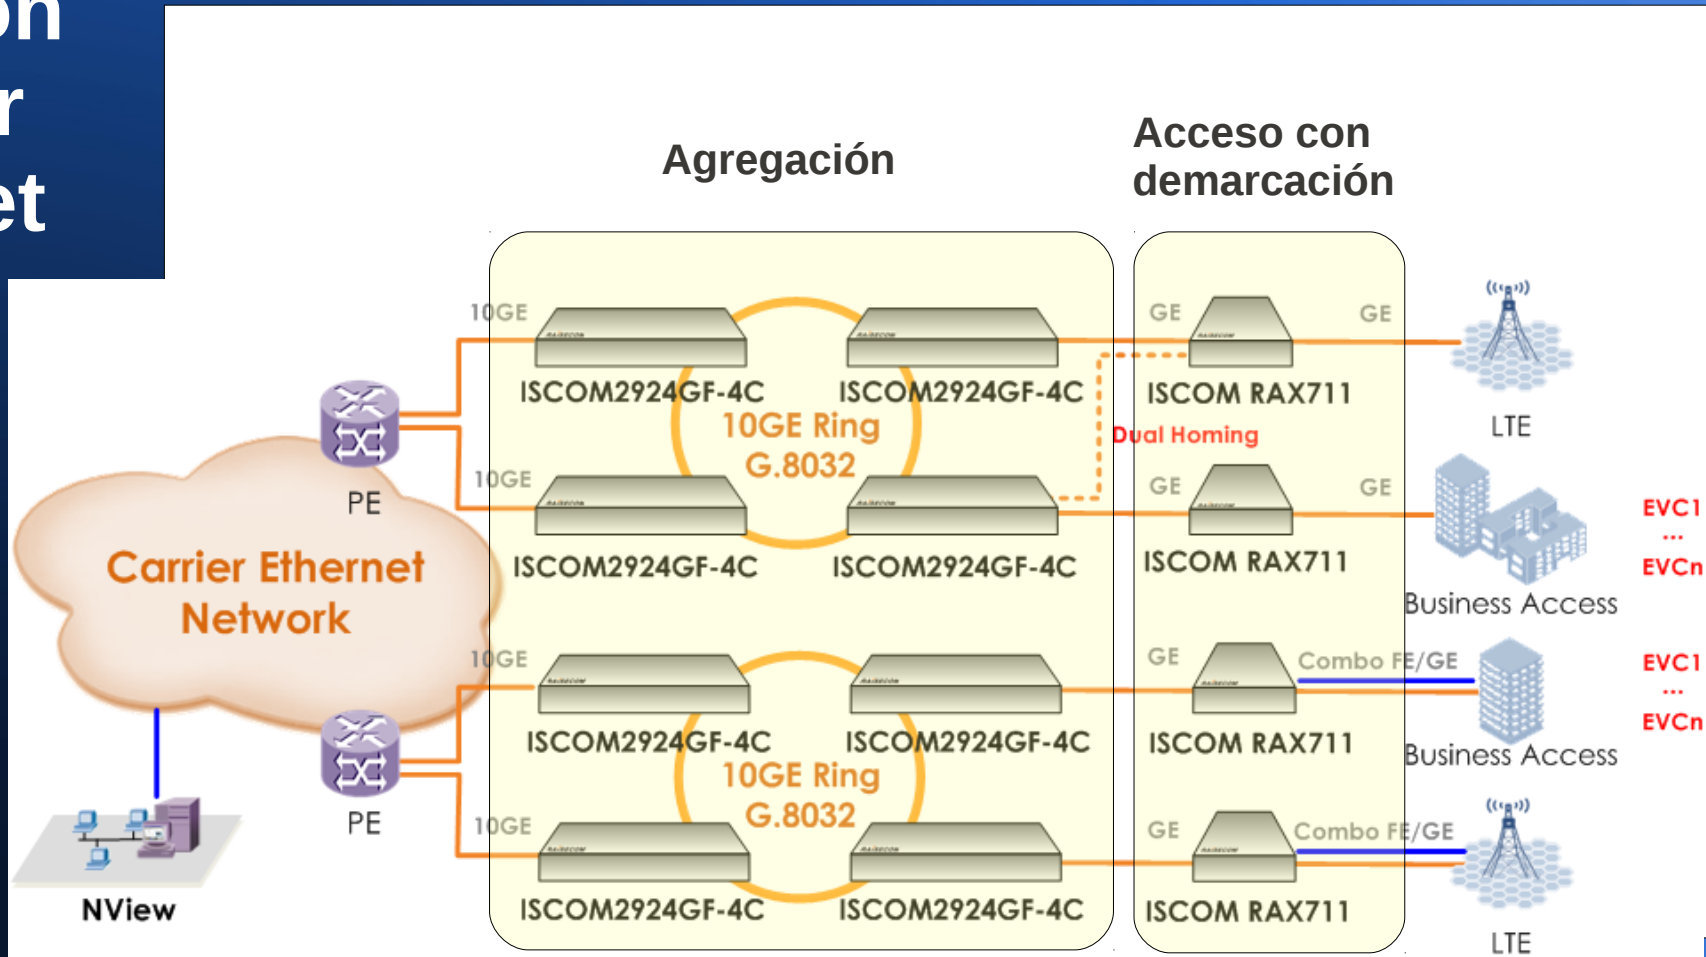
on
r
et

Agregación

Acceso con demarcación

10GE

ISCOM2924GF-4C

ISCOM2924GF-4C

10GE Ring G.8032

10GE

ISCOM2924GF-4C

ISCOM2924GF-4C

GE

GE

ISCOM RAX711

Dual Homing

GE

GE

ISCOM RAX711

LTE

EVC1
...
EVCn

Business Access

PE

Carrier Ethernet Network

10GE

ISCOM2924GF-4C

ISCOM2924GF-4C

10GE Ring G.8032

10GE

ISCOM2924GF-4C

ISCOM2924GF-4C

GE

Combo FE/GE

ISCOM RAX711

GE

Combo FE/GE

ISCOM RAX711

EVC1
...
EVCn

Business Access

LTE

PE

NView